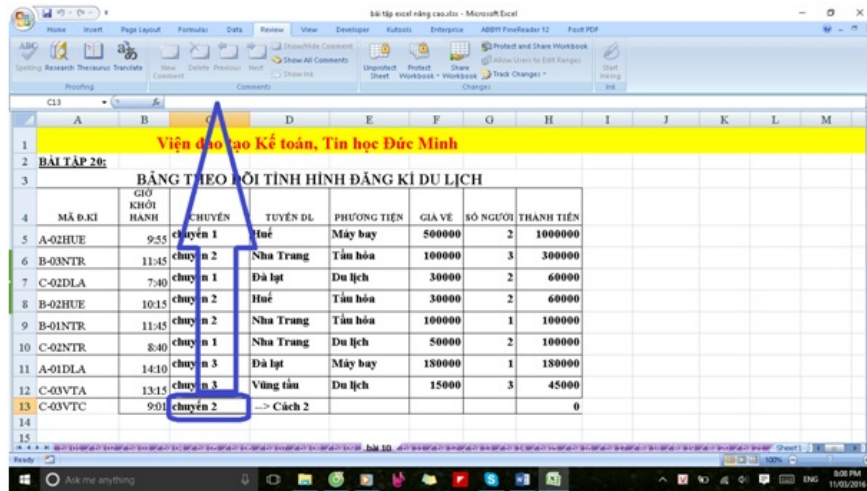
bài tập excel nâng cao.xlsx - Microsoft Excel

Home Insert Page Layout Formulas Data Review View Developer Kutools Enterprise ABBYY FineReader 12 Foxit PDF

Spelling Research Thesaurus Translate New Comment Delete Previous Next Show/Hide Comment Show All Comments Show Ink Unprotect Sheet Protect Workbook Share Workbook Protect and Share Workbook Allow Users to Edit Ranges Track Changes Start Inking

Proofing Comments Changes Ink

C13 fx

| | A | B | C | D | E | F | G | H | I | J | K | L | M |
|---|---|---|---|---|---|---|---|---|---|---|---|---|---|
| 1 | Viện đào tạo Kế toán, Tin học Đức Minh | | | | | | | | | | | | |
| 2 | BÀI TẬP 20: | | | | | | | | | | | | |
| 3 | BẢNG THEO DÕI TÌNH HÌNH ĐĂNG KÍ DU LỊCH | | | | | | | | | | | | |
| 4 | MÃ Đ.KÍ | GIỜ KHỞI HÀNH | CHUYẾN | TUYẾN DL | PHƯƠNG TIỆN | GIÁ VÉ | SỐ NGƯỜI | THÀNH TIỀN | | | | | |
| 5 | A-02HUE | 9:55 | chuyến 1 | Huế | Máy bay | 500000 | 2 | 1000000 | | | | | |
| 6 | B-03NTR | 11:45 | chuyến 2 | Nha Trang | Tầu hỏa | 100000 | 3 | 300000 | | | | | |
| 7 | C-02DLA | 7:40 | chuyến 1 | Đà lạt | Du lịch | 30000 | 2 | 60000 | | | | | |
| 8 | B-02HUE | 10:15 | chuyến 2 | Huế | Tầu hỏa | 30000 | 2 | 60000 | | | | | |
| 9 | B-01NTR | 11:45 | chuyến 2 | Nha Trang | Tầu hỏa | 100000 | 1 | 100000 | | | | | |
| 10 | C-02NTR | 8:40 | chuyến 1 | Nha Trang | Du lịch | 50000 | 2 | 100000 | | | | | |
| 11 | A-01DLA | 14:10 | chuyến 3 | Đà lạt | Máy bay | 180000 | 1 | 180000 | | | | | |
| 12 | C-03VTA | 13:15 | chuyến 3 | Vũng tầu | Du lịch | 15000 | 3 | 45000 | | | | | |
| 13 | C-03VTC | 9:01 | chuyến 2 | --> Cách 2 | | | | 0 | | | | | |
| 14 | | | | | | | | | | | | | |
| 15 | | | | | | | | | | | | | |

bài 10 Sheet1

Ready 100%

Ask me anything ENG 8:08 PM 11/03/2016